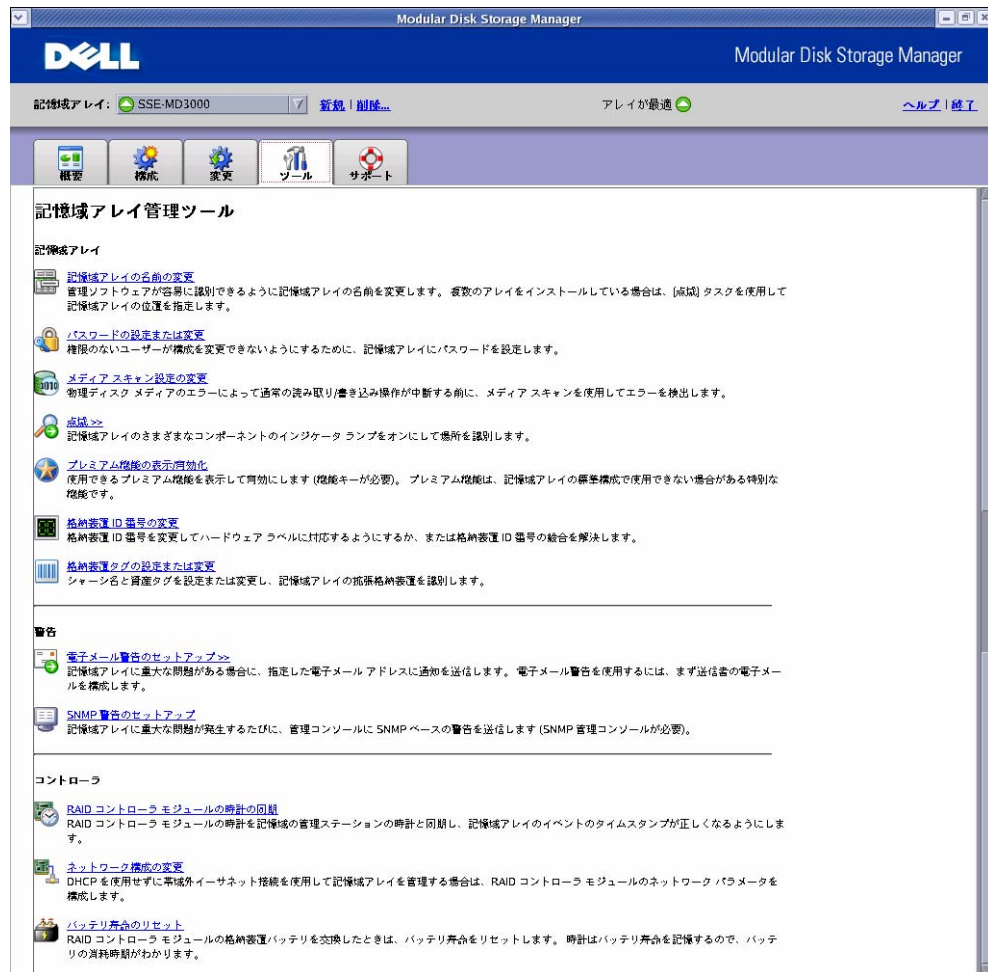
Modular Disk Storage Manager

DELL

Modular Disk Storage Manager

記憶域アレイ: SSE-MD3000 新規 | 削除...

アレイが最適

ヘルプ | 終了

概要 構成 変更 ツール サポート

記憶域アレイ管理ツール

記憶域アレイ

記憶域アレイの名前の変更
管理ソフトウェアが容易に識別できるように記憶域アレイの名前を変更します。複数のアレイをインストールしている場合は、[点滅] タスクを使用して記憶域アレイの位置を指定します。

パスワードの設定または変更
権限のないユーザーが構成を変更できないようにするために、記憶域アレイにパスワードを設定します。

メディア スキャン設定の変更
物理ディスク メディアのエラーによって通常の読み取り/書き込み操作が中断する前に、メディア スキャンを使用してエラーを検出します。

点滅 >>
記憶域アレイのさまざまなコンポーネントのインジケータ ランプをオンにして場所を識別します。

プレミアム機能の表示/有効化
使用できるプレミアム機能を表示して有効にします (機能キーが必要)。プレミアム機能は、記憶域アレイの標準構成で使用できない場合がある特別な機能です。

格納装置 ID 番号の変更
格納装置 ID 番号を変更してハードウェア ラベルに対応するようにするか、または格納装置 ID 番号の競合を解決します。

格納装置タグの設定または変更
シャーシ名と資産タグを設定または変更し、記憶域アレイの拡張格納装置を識別します。

警告

電子メール警告のセットアップ>>
記憶域アレイに重大な問題がある場合に、指定した電子メール アドレスに通知を送信します。電子メール警告を使用するには、まず送信者の電子メールを構成します。

SNMP 警告のセットアップ
記憶域アレイに重大な問題が発生するたびに、管理コンソールに SNMP ベースの警告を送信します (SNMP 管理コンソールが必要)。

コントローラ

RAID コントローラ モジュールの時計の同期
RAID コントローラ モジュールの時計を記憶域の管理ステーションの時計と同期し、記憶域アレイのイベントのタイムスタンプが正しくなるようにします。

ネットワーク構成の変更
DHCP を使用せずに帯域外イーサネット接続を使用して記憶域アレイを管理する場合は、RAID コントローラ モジュールのネットワーク パラメータを構成します。

バッテリ寿命のリセット
RAID コントローラ モジュールの格納装置バッテリを交換したときは、バッテリ寿命をリセットします。時計はバッテリ寿命を記憶するので、バッテリの消耗時期がわかります。